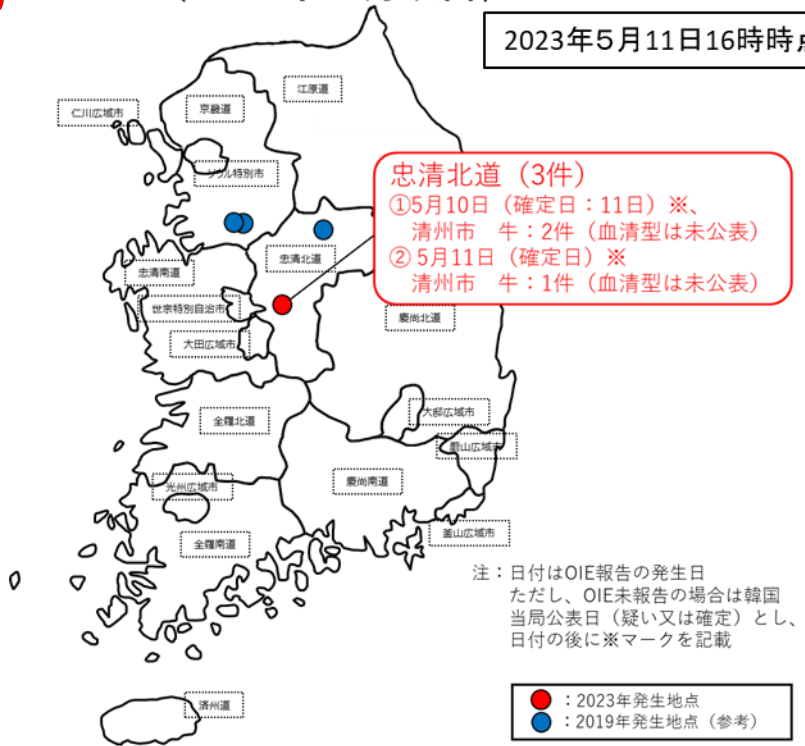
2023年5月11日16時時点

江原道

仁川広域市

京畿道

ソウル特別市

忠清北道（3件）
①5月10日（確定日：11日）※、
清州市　牛：2件（血清型は未公表）
②5月11日（確定日）※
清州市　牛：1件（血清型は未公表）

忠清南道

忠清北道

世宗特別自治市

慶尚北道

大田広域市

大邱広域市

全羅北道

蔚山広域市

光州広域市

慶尚南道

全羅南道

釜山広域市

注：日付はOIE報告の発生日
ただし、OIE未報告の場合は韓国当局公表日（疑い又は確定）とし、日付の後に※マークを記載

済州道

：2023年発生地点
：2019年発生地点（参考）